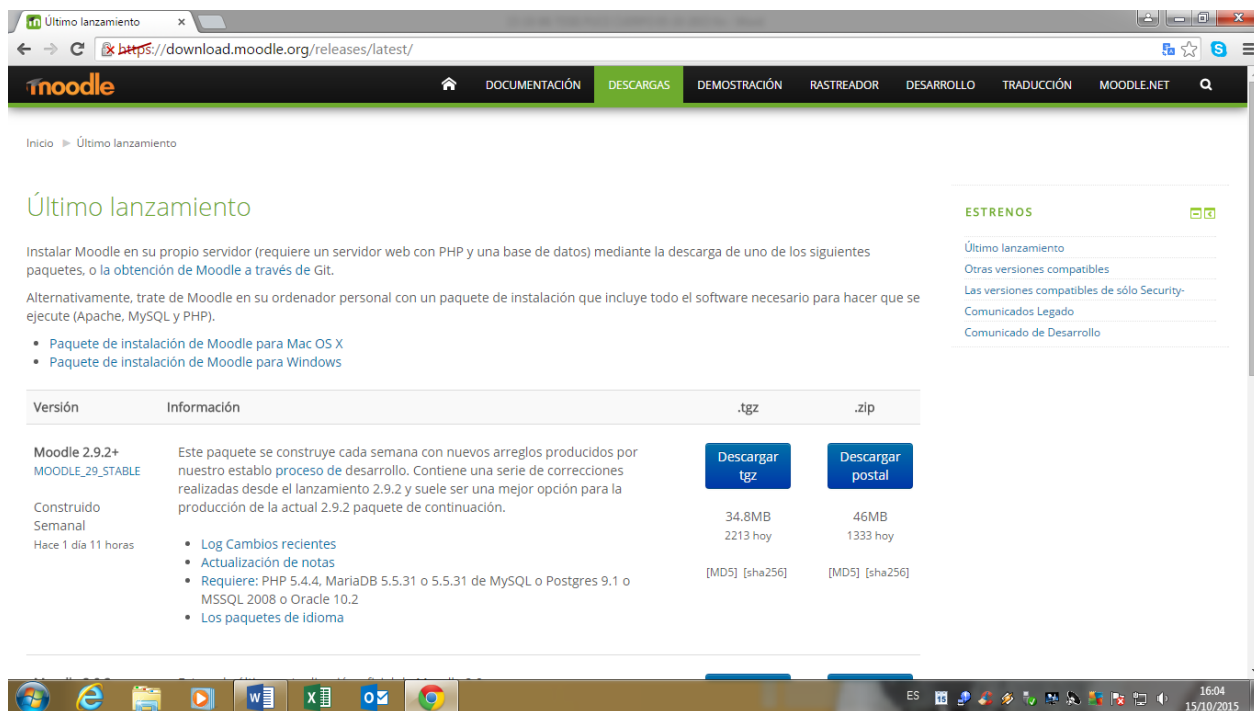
Último lanzamiento ×

https://download.moodle.org/releases/latest/

moodle DOCUMENTACIÓN DESCARGAS DEMOSTRACIÓN RASTREADOR DESARROLLO TRADUCCIÓN MOODLE.NET

Inicio ► Último lanzamiento

Último lanzamiento

Instalar Moodle en su propio servidor (requiere un servidor web con PHP y una base de datos) mediante la descarga de uno de los siguientes paquetes, o la obtención de Moodle a través de Git.

Alternativamente, trate de Moodle en su ordenador personal con un paquete de instalación que incluye todo el software necesario para hacer que se ejecute (Apache, MySQL y PHP).

- Paquete de instalación de Moodle para Mac OS X
- Paquete de instalación de Moodle para Windows

| Versión | Información | .tgz | .zip |
|---|---|---|---|
| Moodle 2.9.2+ MOODLE_29_STABLE Construido Semanal Hace 1 día 11 horas | Este paquete se construye cada semana con nuevos arreglos producidos por nuestro establo proceso de desarrollo. Contiene una serie de correcciones realizadas desde el lanzamiento 2.9.2 y suele ser una mejor opción para la producción de la actual 2.9.2 paquete de continuación. • Log Cambios recientes • Actualización de notas • Requiere: PHP 5.4.4, MariaDB 5.5.31 o 5.5.31 de MySQL o Postgres 9.1 o MSSQL 2008 o Oracle 10.2 • Los paquetes de idioma | Descargar tgz 34.8MB 2213 hoy [MD5] [sha256] | Descargar postal 46MB 1333 hoy [MD5] [sha256] |

ESTRENOS

Último lanzamiento
Otras versiones compatibles
Las versiones compatibles de sólo Security-
Comunicados Legado
Comunicado de Desarrollo

ES 16:04 15/10/2015